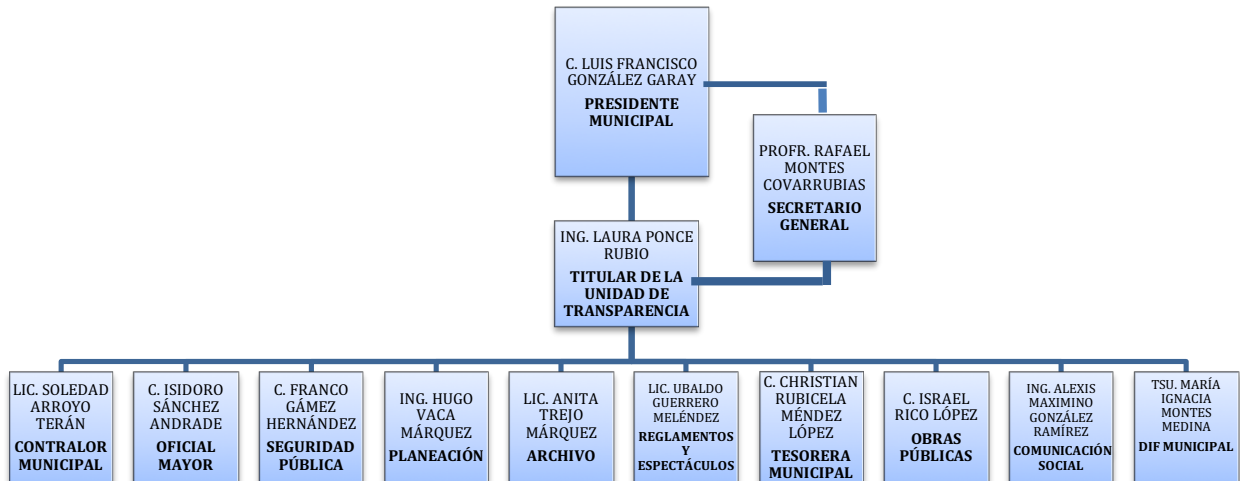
C. LUIS FRANCISCO GONZÁLEZ GARAY
PRESIDENTE MUNICIPAL

PROFR. RAFAEL MONTES COVARRUBIAS
SECRETARIO GENERAL

ING. LAURA PONCE RUBIO
TITULAR DE LA UNIDAD DE TRANSPARENCIA

LIC. SOLEDAD ARROYO TERÁN
CONTRALOR MUNICIPAL

C. ISIDORO SÁNCHEZ ANDRADE
OFICIAL MAYOR

C. FRANCO GÁMEZ HERNÁNDEZ
SEGURIDAD PÚBLICA

ING. HUGO VACA MÁRQUEZ
PLANEACIÓN

LIC. ANITA TREJO MÁRQUEZ
ARCHIVO

LIC. UBALDO GUERRERO MELÉNDEZ
REGLAMENTOS Y ESPECTÁCULOS

C. CHRISTIAN RUBICELA MÉNDEZ LÓPEZ
TESORERA MUNICIPAL

C. ISRAEL RICO LÓPEZ
OBRAS PÚBLICAS

ING. ALEXIS MAXIMINO GONZÁLEZ RAMÍREZ
COMUNICACIÓN SOCIAL

TSU. MARÍA IGNACIA MONTES MEDINA
DIF MUNICIPAL